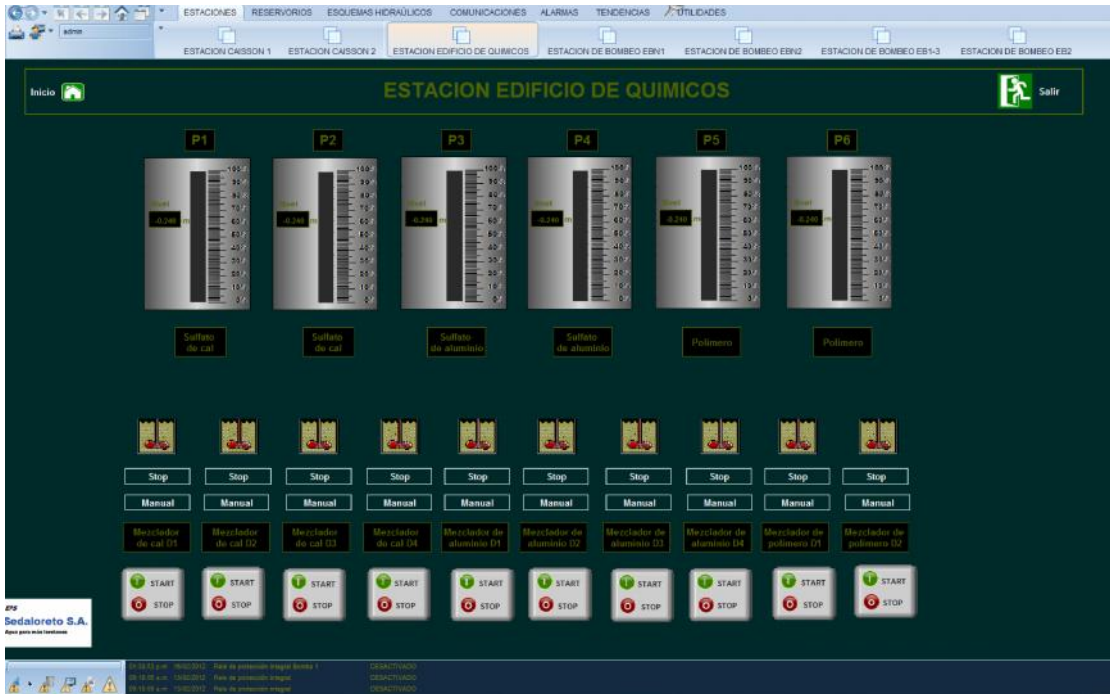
ESTACIONES RESERVORIOS ESQUEMAS HIDRAULICOS COMUNICACIONES ALARMAS TENDENCIAS UTILIDADES

admin

ESTACION CAISSON 1 ESTACION CAISSON 2 ESTACION EDIFICIO DE QUIMICOS ESTACION DE BOMBEO EBN1 ESTACION DE BOMBEO EBN2 ESTACION DE BOMBEO EB1-3 ESTACION DE BOMBEO EB2

Inicio

ESTACION EDIFICIO DE QUIMICOS

Salir

P1 P2 P3 P4 P5 P6

100 90 80 70 60 50 40 30 20 10 0

Nivel -0.240 m

Sulfato de cal

Sulfato de cal

Sulfato de aluminio

Sulfato de aluminio

Polimero

Polimero

Stop Stop Stop Stop Stop Stop Stop Stop Stop Stop

Manual Manual Manual Manual Manual Manual Manual Manual Manual Manual

Mezclador de cal 01

Mezclador de cal 02

Mezclador de cal 03

Mezclador de cal 04

Mezclador de aluminio 01

Mezclador de aluminio 02

Mezclador de aluminio 03

Mezclador de aluminio 04

Mezclador de polimero 01

Mezclador de polimero 02

START STOP

Sedaloreto S.A.

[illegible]